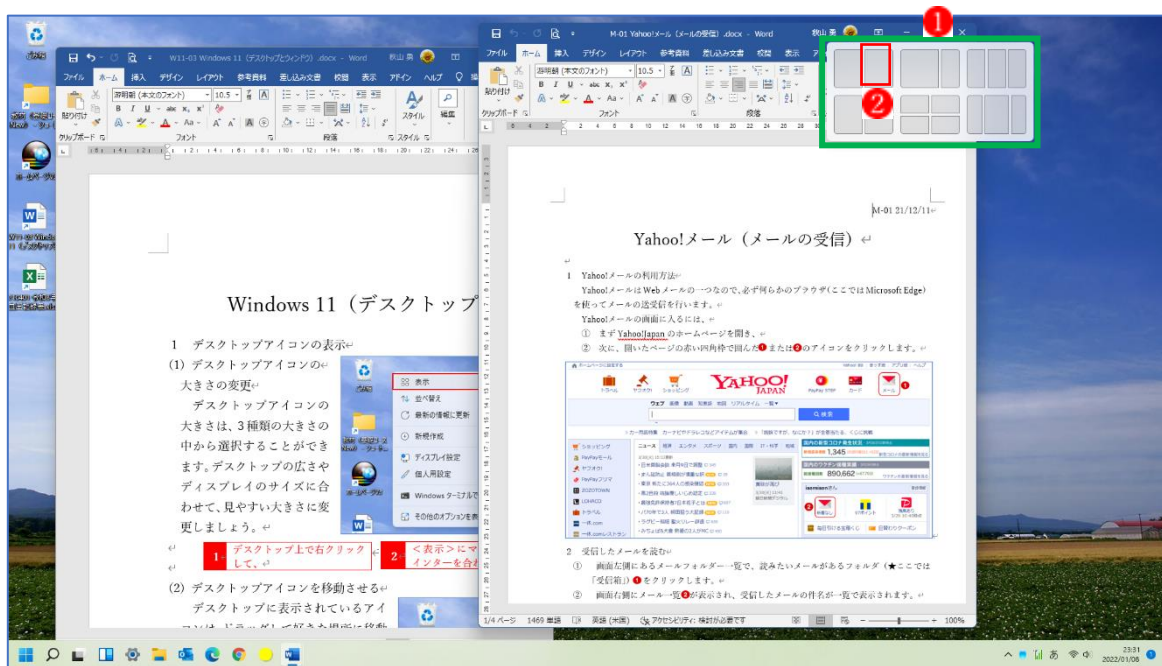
W11-03 Windows 11（デスクトップとウィンドウ）.docx - Word 秋山 晃

ファイル ホーム 挿入 デザイン レイアウト 参考資料 差し込み文書 校閲 表示 アドイン ヘルプ

貼り付け クリップボード フォント 段落 スタイル 編集

Windows 11（デスクトップ

1 デスクトップアイコンの表示

(1) デスクトップアイコンの大きさの変更

デスクトップアイコンの大きさは，3種類の大きさの中から選択することができます。デスクトップの広さやディスプレイのサイズに合わせて，見やすい大きさに変更しましょう。

表示
並べ替え
最新の情報に更新
新規作成
ディスプレイ設定
個人用設定
Windows ターミナル
その他のオプションを

1 デスクトップ上で右クリックして。
2 <表示>に
インターを合

(2) デスクトップアイコンを移動させる

デスクトップに表示されているアイコンは，ドラッグして好きな場所に移動

M-01 Yahoo!メール（メールの受信）.docx - Word 秋山 晃

ファイル ホーム 挿入 デザイン レイアウト 参考資料 差し込み文書 校閲 表示

游明朝 (本文のフォント) 10.5

貼り付け クリップボード フォント 段落

❶
❷

M-01 21/12/11

Yahoo!メール（メールの受信）

1 Yahoo!メールの利用方法

Yahoo!メールはWebメールの一つなので，必ず何らかのブラウザ（ここではMicrosoft Edge）を使ってメールの送受信を行います。

Yahoo!メールの画面に入るには，

① まずYahoo!Japanのホームページを開き，

② 次に，開いたページの赤い四角枠で囲んだ❶または❷のアイコンをクリックします。

YAHOO! JAPAN

2 受信したメールを読む

① 画面左側にあるメールフォルダー一覧で，読みたいメールがあるフォルダ（★ここでは「受信箱」）❶をクリックします。

② 画面右側にメール一覧❷が表示され，受信したメールの件名が一覧で表示されます。

1/4 ページ 1469 単語 英語 (米国) アクセシビリティ: 検討が必要です 100%

23:31
2022/01/08